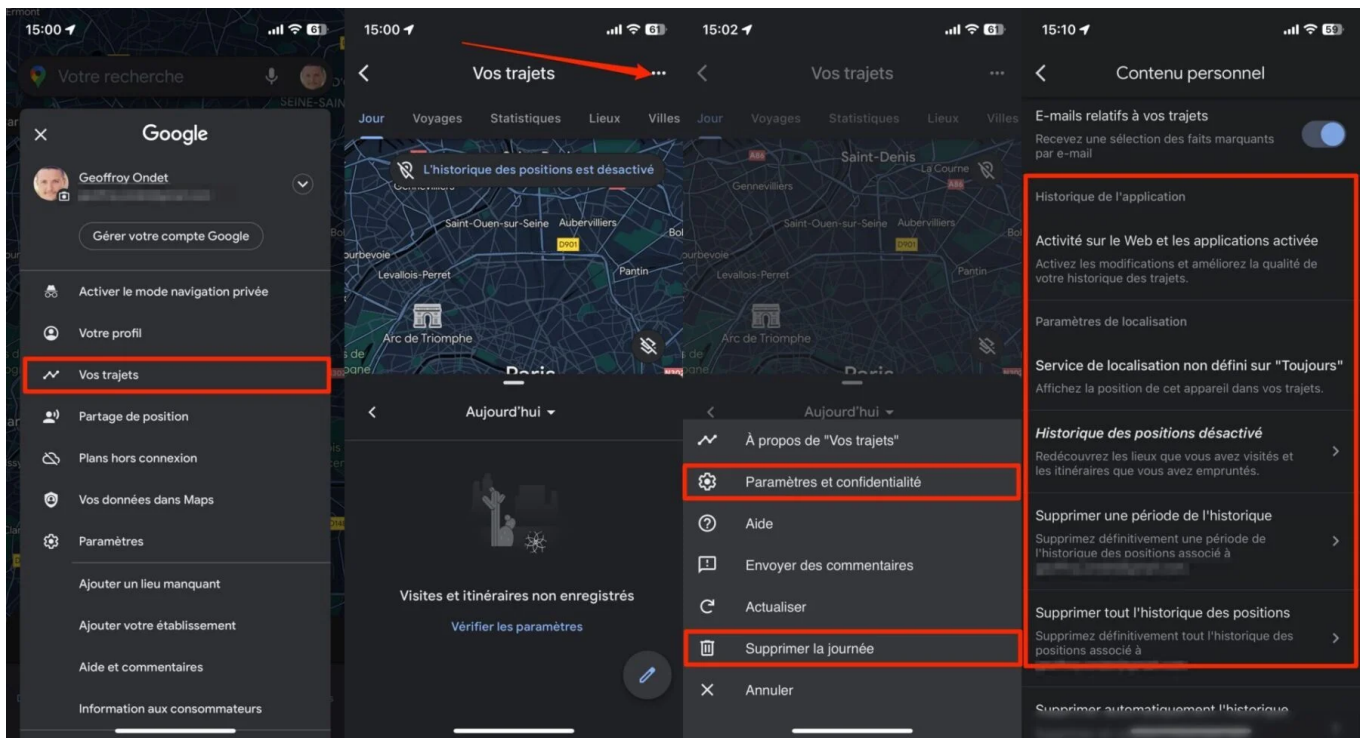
15:00

Votre recherche

SEINE-SAIN

Google

Geoffroy Ondet

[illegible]

Gérer votre compte Google

Activer le mode navigation privée

Votre profil

Vos trajets

Partage de position

Plans hors connexion

Vos données dans Maps

Paramètres

Ajouter un lieu manquant

Ajouter votre établissement

Aide et commentaires

Information aux consommateurs

15:00

Vos trajets

Jour Voyages Statistiques Lieux Villes

L'historique des positions est désactivé

Gennevilliers

Saint-Ouen-sur-Seine Aubervilliers

D901

Courbevoie

Levallois-Perret

Pantin

Arc de Triomphe

Paris

Aujourd'hui

Visites et itinéraires non enregistrés

Vérifier les paramètres

15:02

Vos trajets

Jour Voyages Statistiques Lieux Villes

Saint-Denis

La Courne

Gennevilliers

Saint-Ouen-sur-Seine Aubervilliers

D901

Courbevoie

Levallois-Perret

Pantin

Arc de Triomphe

Paris

Aujourd'hui

À propos de "Vos trajets"

Paramètres et confidentialité

Aide

Envoyer des commentaires

Actualiser

Supprimer la journée

Annuler

15:10

Contenu personnel

E-mails relatifs à vos trajets

Recevez une sélection des faits marquants par e-mail

Historique de l'application

Activité sur le Web et les applications activée

Activez les modifications et améliorez la qualité de votre historique des trajets.

Paramètres de localisation

Service de localisation non défini sur "Toujours"

Affichez la position de cet appareil dans vos trajets.

Historique des positions désactivé

Redécouvrez les lieux que vous avez visités et les itinéraires que vous avez empruntés.

Supprimer une période de l'historique

Supprimez définitivement une période de l'historique des positions associé à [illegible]

Supprimer tout l'historique des positions

Supprimez définitivement tout l'historique des positions associé à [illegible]

Supprimer automatiquement l'historique